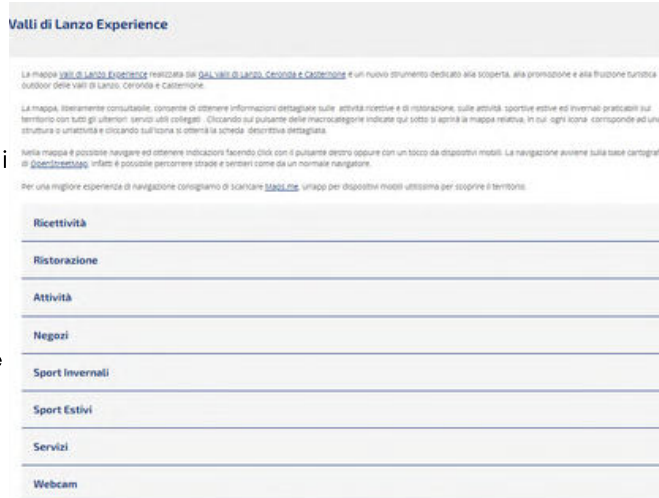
Valli di Lanzo Experience

La mappa Valli di Lanzo Experience realizzata dal GAL Valli di Lanzo, Ceronda e Casternone è un nuovo strumento dedicato alla scoperta, alla promozione e alla fruizione turistica outdoor delle Valli di Lanzo, Ceronda e Casternone.

La mappa, liberamente consultabile, consente di ottenere informazioni dettagliate sulle attività ricettive e di ristorazione, sulle attività sportive estive ed invernali praticabili sul territorio con tutti gli ulteriori servizi utili collegati. Cliccando sul pulsante delle macrocategorie indicate qui sotto si aprirà la mappa relativa, in cui ogni icona corrisponde ad una struttura o un'attività e cliccando sull'icona si otterrà la scheda descrittiva dettagliata.

Nella mappa è possibile navigare ed ottenere indicazioni facendo click con il pulsante destro oppure con un tocco da dispositivi mobili. La navigazione avviene sulla base cartografi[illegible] di OpenStreetMap, infatti è possibile percorrere strade e sentieri come da un normale navigatore.

Per una migliore esperienza di navigazione consigliamo di scaricare Maps.me, un'app per dispositivi mobili utilissima per scoprire il territorio.

Ricettività

Ristorazione

Attività

Negozi

Sport Invernali

Sport Estivi

Servizi

Webcam

i

e